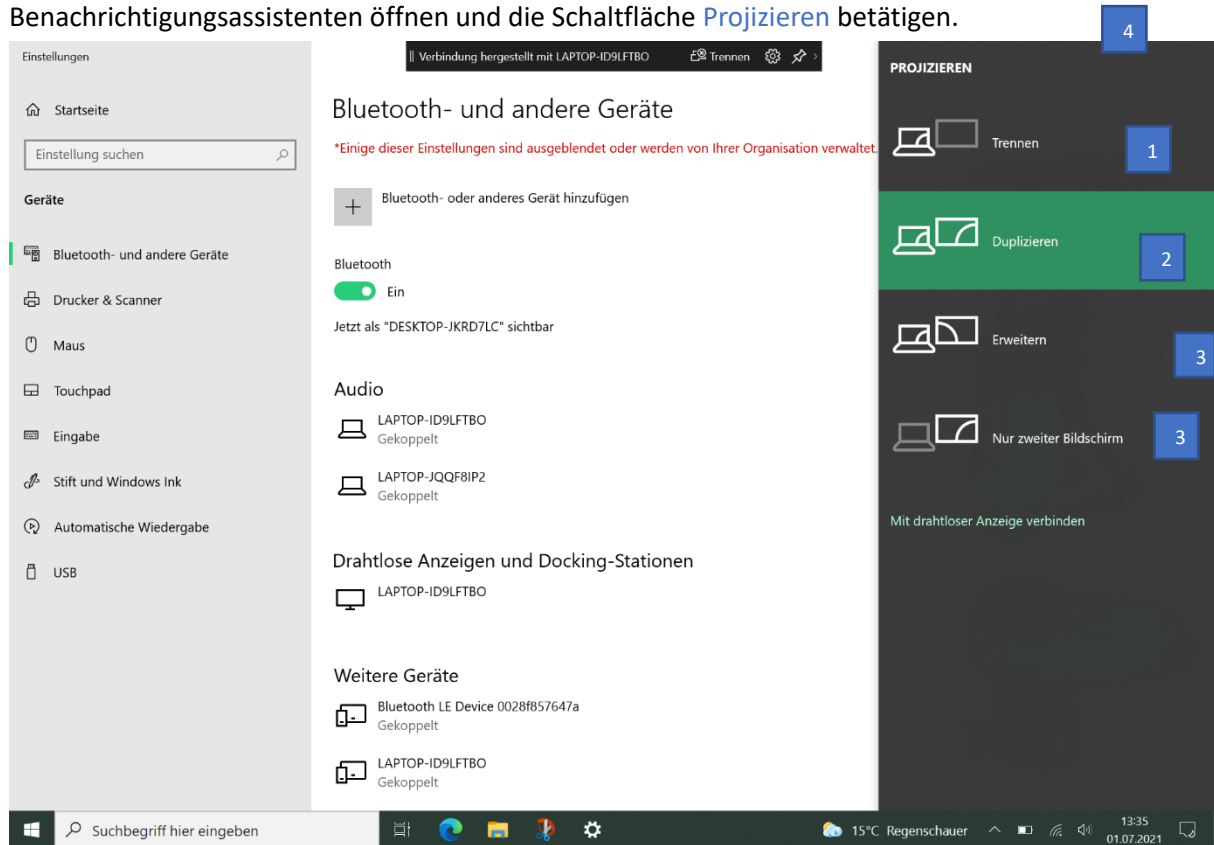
Benachrichtigungsassistenten öffnen und die Schaltfläche Projizieren betätigen.

4

Einstellungen

Startseite

Einstellung suchen

Geräte

Bluetooth- und andere Geräte

Drucker & Scanner

Maus

Touchpad

Eingabe

Stift und Windows Ink

Automatische Wiedergabe

USB

|| Verbindung hergestellt mit LAPTOP-ID9LFTBO Trennen

Bluetooth- und andere Geräte

*Einige dieser Einstellungen sind ausgeblendet oder werden von Ihrer Organisation verwaltet.

Bluetooth- oder anderes Gerät hinzufügen

Bluetooth

Ein

Jetzt als "DESKTOP-JKRD7LC" sichtbar

Audio

LAPTOP-ID9LFTBO
Gekoppelt

LAPTOP-JQQF8IP2
Gekoppelt

Drahtlose Anzeigen und Docking-Stationen

LAPTOP-ID9LFTBO

Weitere Geräte

Bluetooth LE Device 0028f857647a
Gekoppelt

LAPTOP-ID9LFTBO
Gekoppelt

PROJIZIEREN

Trennen 1

Duplizieren 2

Erweitern 3

Nur zweiter Bildschirm 3

Mit drahtloser Anzeige verbinden

Suchbegriff hier eingeben

15°C Regenschauer

13:35
01.07.2021